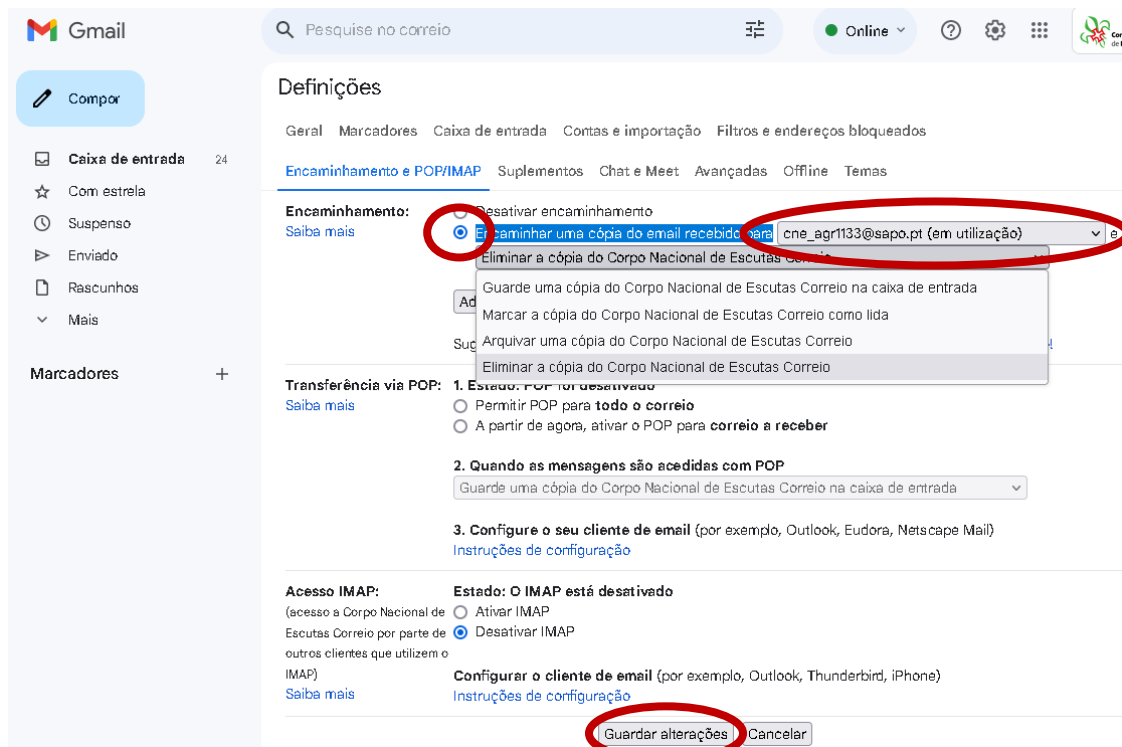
Gmail

Pesquise no correio

Online

Compor

Caixa de entrada 24
Com estrela
Suspenso
Enviado
Rascunhos
Mais

Marcadores +

Definições

Geral Marcadores Caixa de entrada Contas e importação Filtros e endereços bloqueados

Encaminhamento e POP/IMAP Suplementos Chat e Meet Avançadas Offline Temas

Encaminhamento:
Saiba mais

Desativar encaminhamento
Encaminhar uma cópia do email recebido para cne_agr1133@sapo.pt (em utilização) e
Eliminar a cópia do Corpo Nacional de Escutas Correio

Guarde uma cópia do Corpo Nacional de Escutas Correio na caixa de entrada
Marcar a cópia do Corpo Nacional de Escutas Correio como lida
Arquivar uma cópia do Corpo Nacional de Escutas Correio
Eliminar a cópia do Corpo Nacional de Escutas Correio

Ad

Sug

Transferência via POP:
Saiba mais

1. Estado: POP foi desativado
Permitir POP para todo o correio
A partir de agora, ativar o POP para correio a receber

2. Quando as mensagens são acedidas com POP
Guarde uma cópia do Corpo Nacional de Escutas Correio na caixa de entrada

3. Configure o seu cliente de email (por exemplo, Outlook, Eudora, Netscape Mail)
Instruções de configuração

Acesso IMAP:
(acesso a Corpo Nacional de Escutas Correio por parte de outros clientes que utilizem o IMAP)
Saiba mais

Estado: O IMAP está desativado
Ativar IMAP
Desativar IMAP

Configurar o cliente de email (por exemplo, Outlook, Thunderbird, iPhone)
Instruções de configuração

Guardar alterações Cancelar